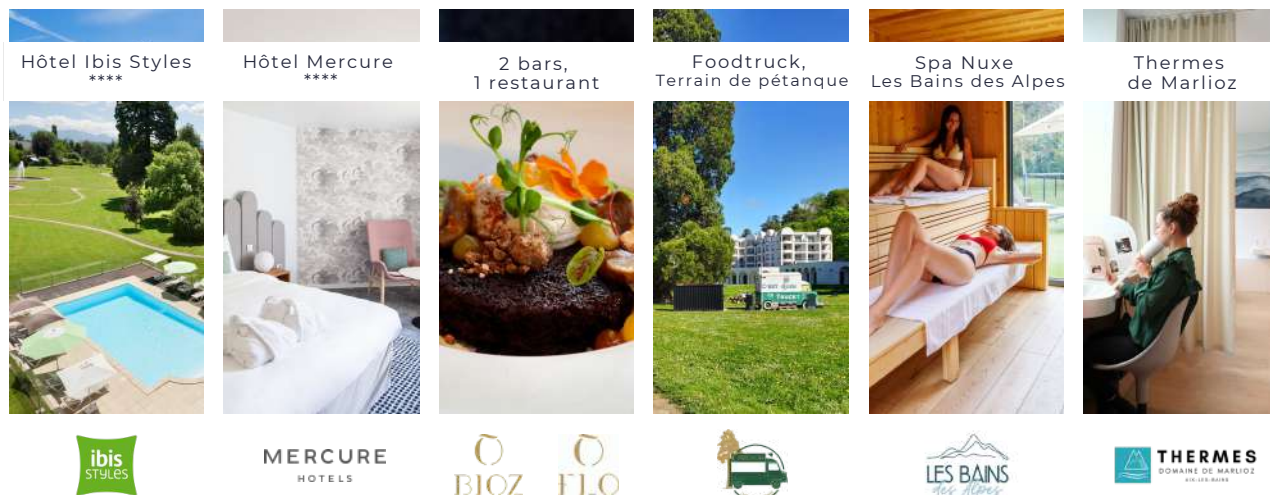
Hôtel Ibis Styles
****

Hôtel Mercure
****

2 bars,
1 restaurant

Foodtruck,
Terrain de pétanque

Spa Nuxe
Les Bains des Alpes

Thermes
de Marlioz

ibis STYLES

MERCURE
HOTELS

O BIOZ

O FLO

LES BAINS des Alpes

THERMES
DOMAINE DE MARLIOZ
AIX-LES-BAINS